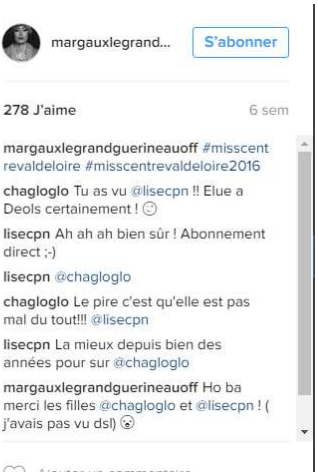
margauxlegrand... S'abonner

278 J'aime 6 sem

margauxlegrandguerineauoff #misscentrevaldeloire #misscentrevaldeloire2016

chagloglo Tu as vu @lisecpn !! Elue a Deols certainement ! 🙂

lisecpn Ah ah ah bien sûr ! Abonnement direct ;-)

lisecpn @chagloglo

chagloglo Le pire c'est qu'elle est pas mal du tout!!! @lisecpn

lisecpn La mieux depuis bien des années pour sur @chagloglo

margauxlegrandguerineauoff Ho ba merci les filles @chagloglo et @lisecpn ! ( j'avais pas vu dsl) 😉

Ajouter un commentaire...